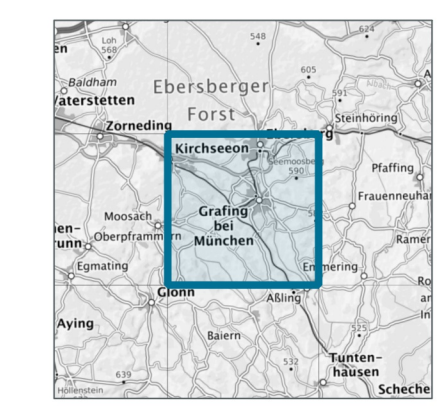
en
Loh
568
548
624
Baldham
Ebersberger
605
Vaterstetten
Forst
591
Zorneding
Steinhöring
Kirchseeon
Seemoosberg
590
Pfaffing
Frauenneuhar
Moosach
Grafing
bei
München
ben-
runn
Oberpframmern
Ramer
Egmating
Emmering
Glonn
Aßling
Aying
525
Baiern
532
Tunten-
hausen
639
Höllenstein
Scheche